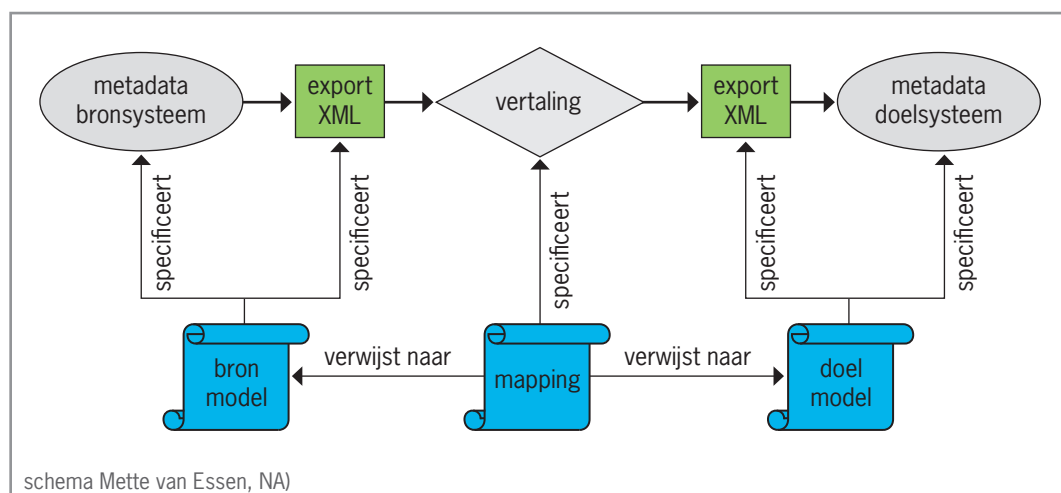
metadata bronsysteem

export XML

vertaling

export XML

metadata doelsysteem

specificeert

specificeert

specificeert

specificeert

specificeert

bron model

verwijst naar

mapping

verwijst naar

doel model

schema Mette van Essen, NA)